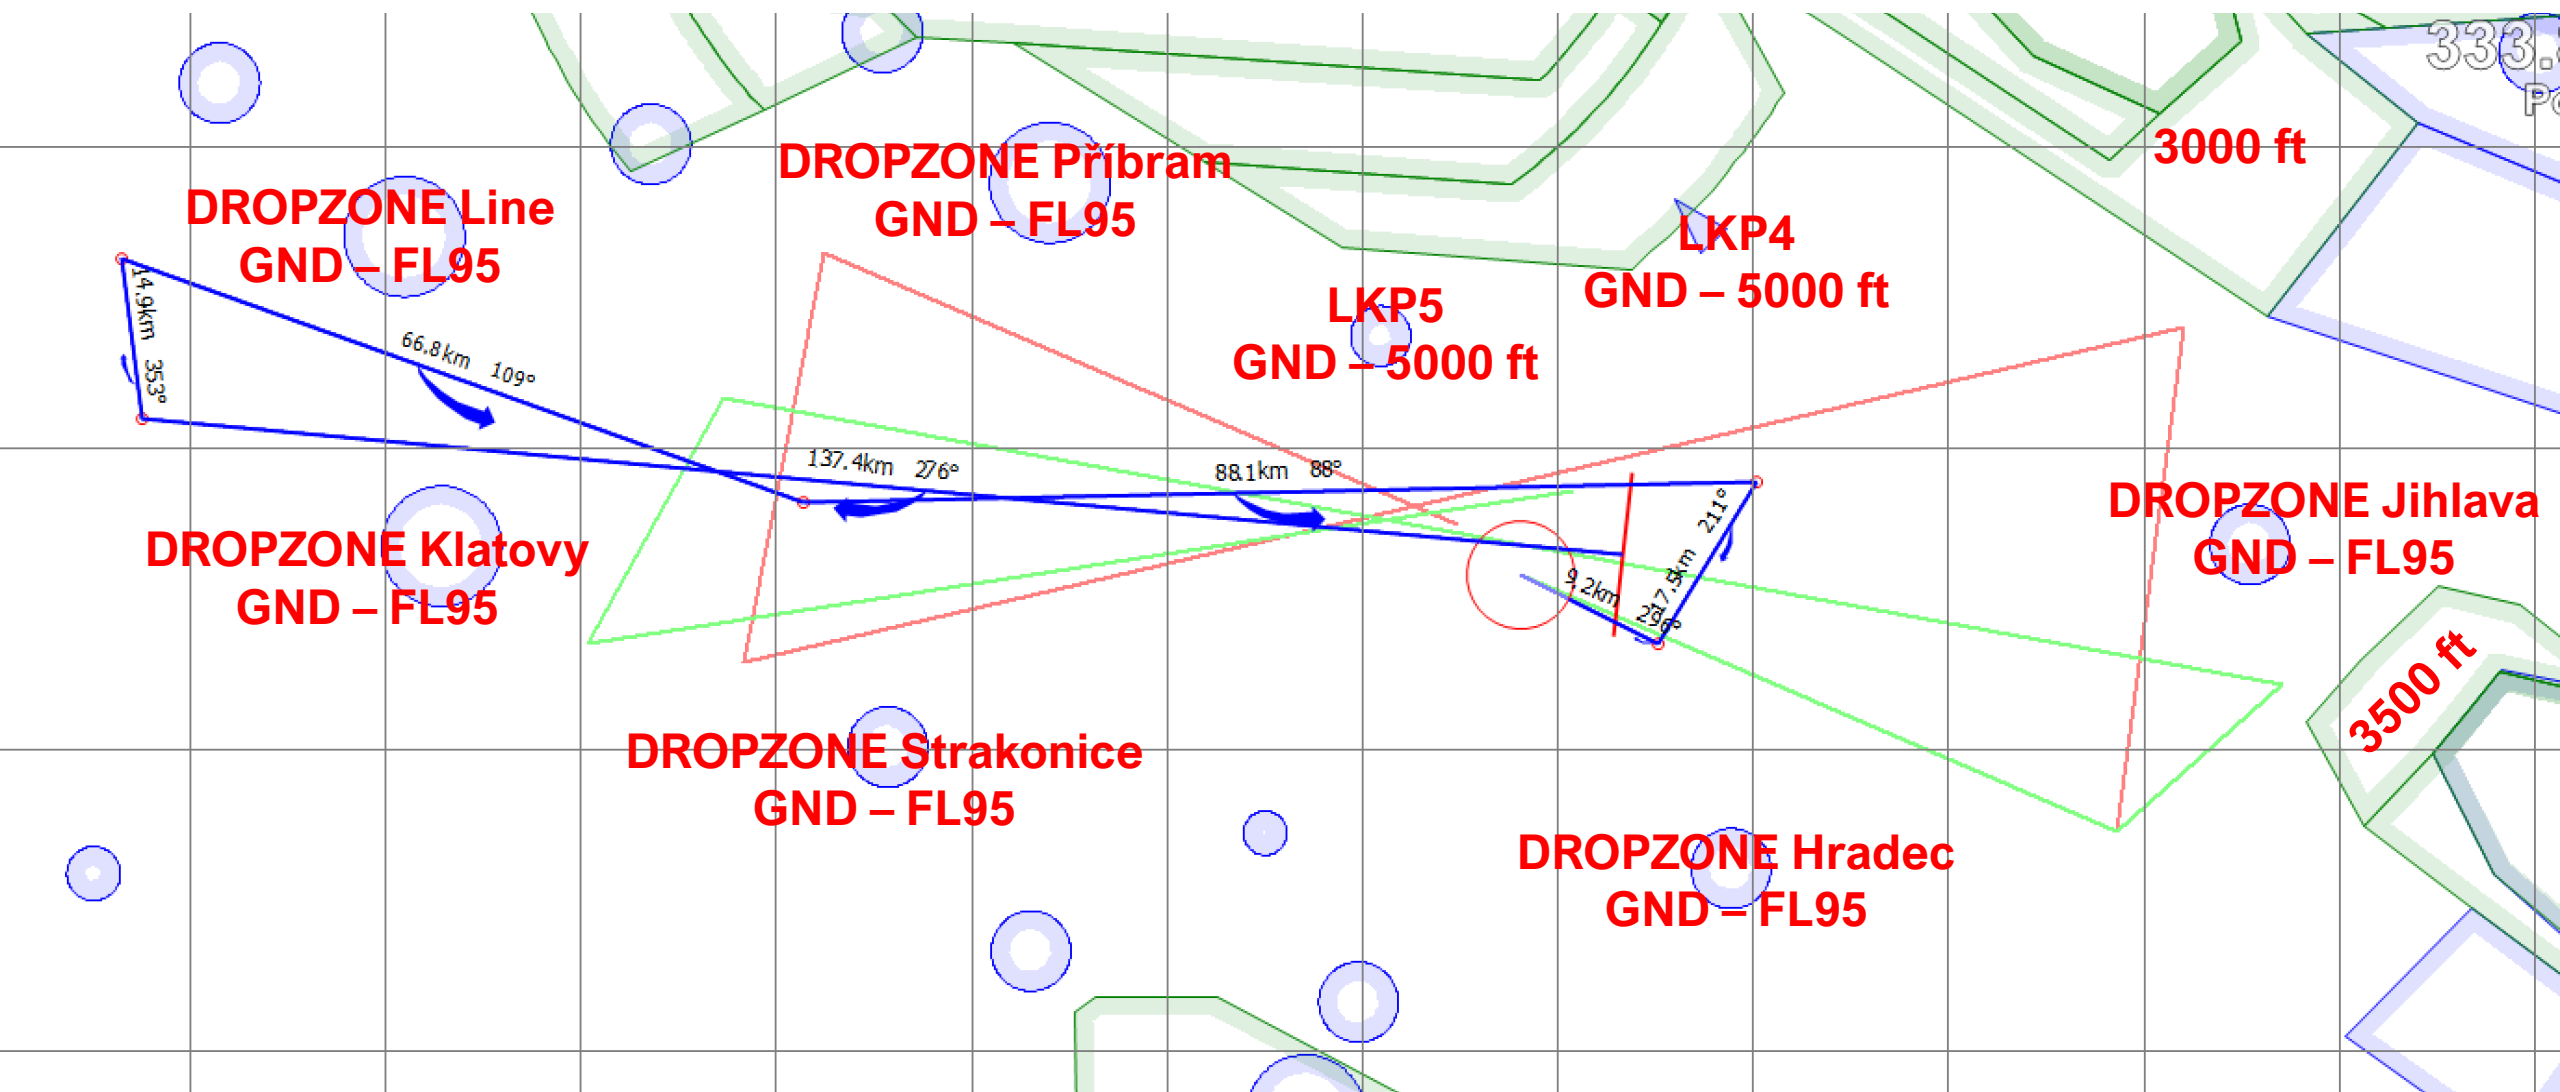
333.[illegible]
P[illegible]

DROPZONE Příbram
GND – FL95

3000 ft

DROPZONE Line
GND – FL95

LKP4
GND – 5000 ft

LKP5
GND – 5000 ft

14.9km 353°

66.8km 109°

137.4km 276°

88.1km 88°

211°

17.5km

9.2km

29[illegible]

DROPZONE Jihlava
GND – FL95

DROPZONE Klatovy
GND – FL95

3500 ft

DROPZONE Strakonice
GND – FL95

DROPZONE Hradec
GND – FL95